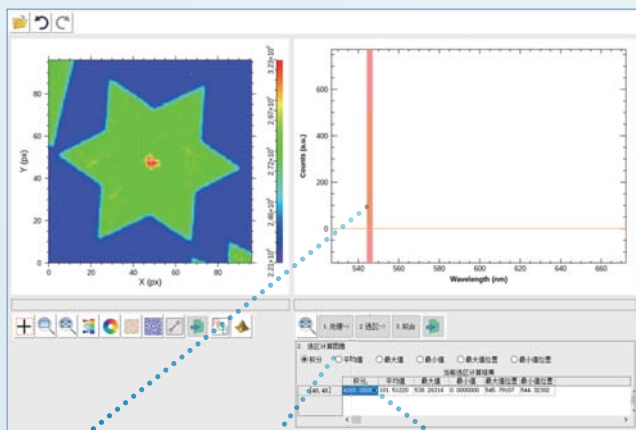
80
60
40
20
0
Y (px)
0 20 40 60 80
X (px)
$3.23\times10^3$
$2.97\times10^3$
$2.72\times10^3$
$2.46\times10^3$
$2.21\times10^3$

600
400
200
0
Counts (a.u.)
540 560 580 600 620 640 660
Wavelength (nm)

1. 光谱 2. 选区 3. 拟合

2. 选区计算图像
积分 平均值 最大值 最小值 最大值位置 最小值位置
当前选区计算结果

| | 积分 | 平均值 | 最大值 | 最小值 | 最大值位置 | 最小值位置 |
|---|---|---|---|---|---|---|
| 0[48,48] | 6100.5500 | 101.5120 | 538.2616 | 0.000000 | 545.7937 | 544.3092 |